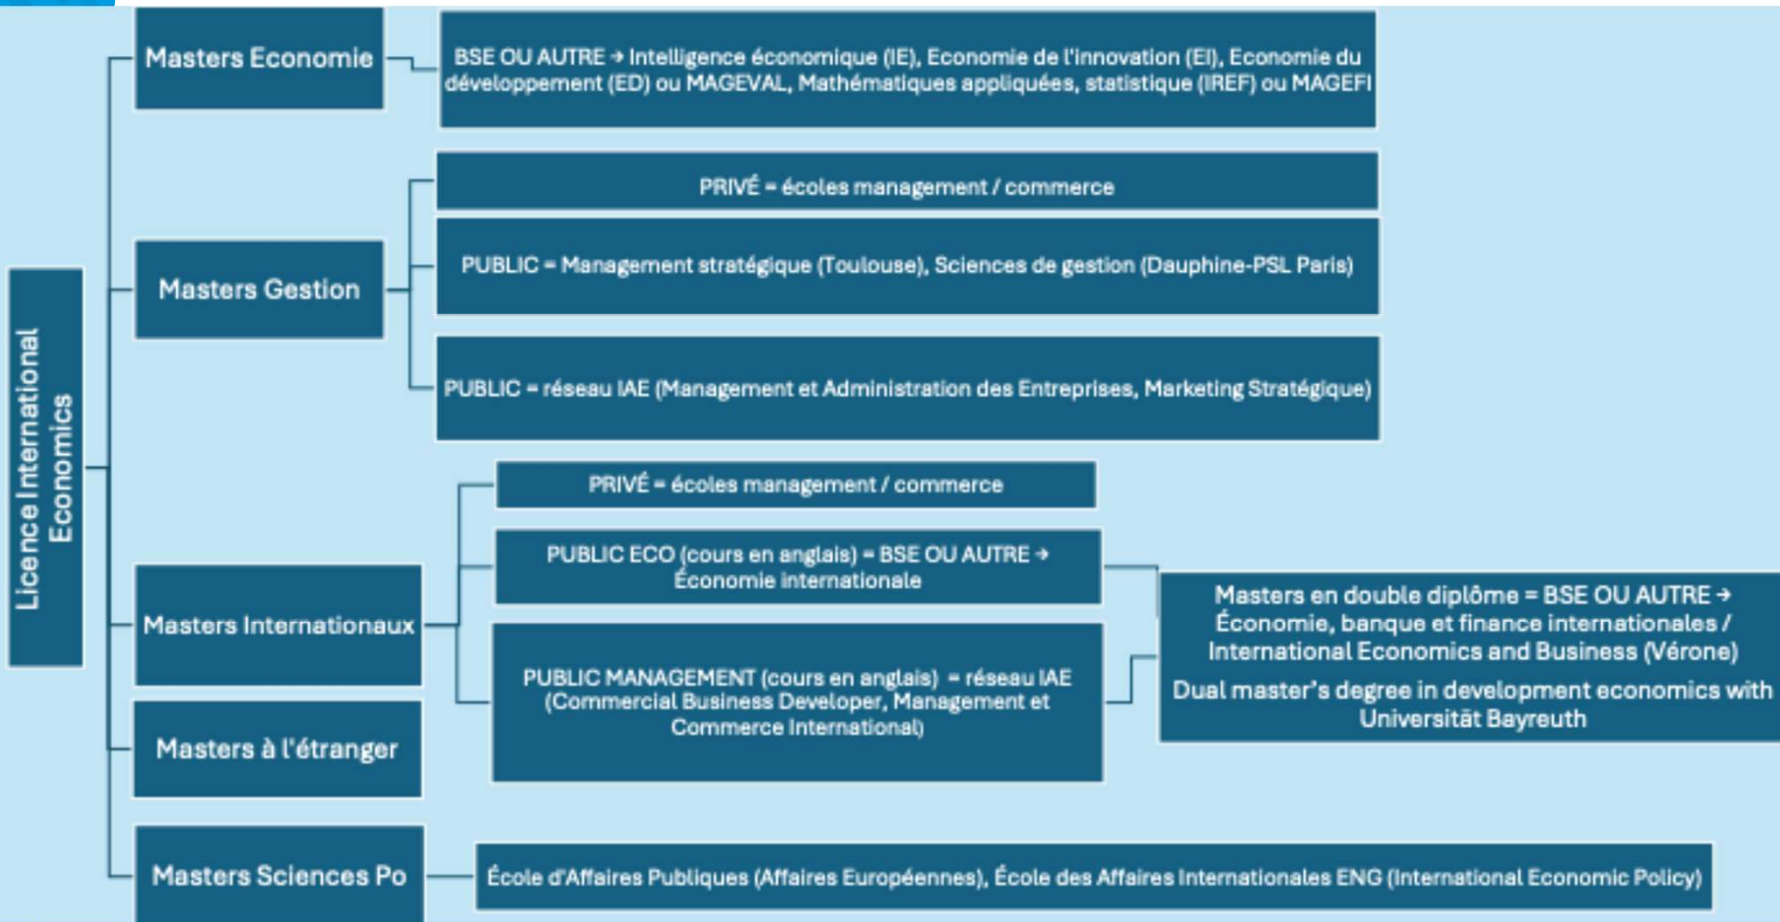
Licence International Economics

Masters Economie

BSE OU AUTRE → Intelligence économique (IE), Economie de l'innovation (EI), Economie du développement (ED) ou MAGEVAL, Mathématiques appliquées, statistique (IREF) ou MAGEFI

Masters Gestion

PRIVÉ = écoles management / commerce

PUBLIC = Management stratégique (Toulouse), Sciences de gestion (Dauphine-PSL Paris)

PUBLIC = réseau IAE (Management et Administration des Entreprises, Marketing Stratégique)

Masters Internationaux

PRIVÉ = écoles management / commerce

PUBLIC ECO (cours en anglais) = BSE OU AUTRE → Économie internationale

PUBLIC MANAGEMENT (cours en anglais) = réseau IAE (Commercial Business Developer, Management et Commerce International)

Masters en double diplôme = BSE OU AUTRE → Économie, banque et finance internationales / International Economics and Business (Vérone)

Dual master's degree in development economics with Universität Bayreuth

Masters à l'étranger

Masters Sciences Po

École d'Affaires Publiques (Affaires Européennes), École des Affaires Internationales ENG (International Economic Policy)